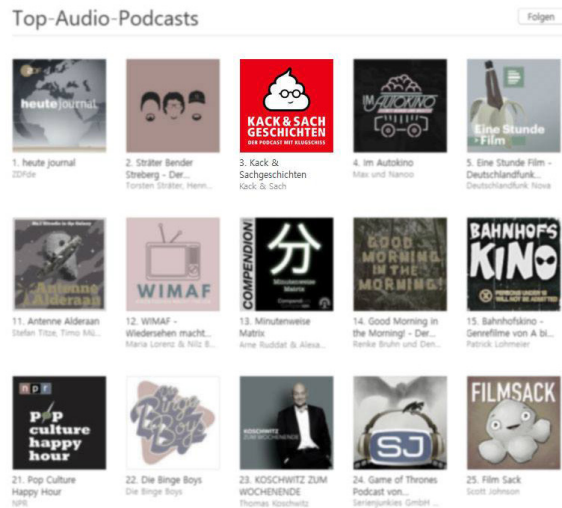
Top-Audio-Podcasts

Folgen

heute journal

1. heute journal
ZDFde

2. Sträter Bender Streberg - Der...
Torsten Sträter, Henn...

KACK & SACH GESCHICHTEN
DER PODCAST MIT KLUGSCHISS

3. Kack & Sachgeschichten
Kack & Sach

IM AUTOKINO

4. Im Autokino
Max und Nanoo

Eine Stunde Film

5. Eine Stunde Film - Deutschlandfunk...
Deutschlandfunk Nova

Antenne Alderaan

11. Antenne Alderaan
Stefan Titze, Timo Mü...

WIMAF

12. WIMAF - Wiedersehen macht...
Maria Lorenz & Nilz B...

COMPENDIUM
分
Minutenweise Matrix

13. Minutenweise Matrix
Arne Ruddat & Alexa...

GOOD MORNING IN THE MORNING!

14. Good Morning in the Morning! - Der...
Renke Bruhn und Den...

BAHNHOFS KINO

15. Bahnhofskino - Genrefilme von A bi...
Patrick Lohmeier

npr
pop culture happy hour

21. Pop Culture Happy Hour
NPR

Binge Boys

22. Die Binge Boys
Die Binge Boys

KOSCHWITZ ZUM WOCHENENDE

23. KOSCHWITZ ZUM WOCHENENDE
Thomas Koschwitz

SJ

24. Game of Thrones Podcast von...
Serienjunkies GmbH ...

FILMSACK

25. Film Sack
Scott Johnson